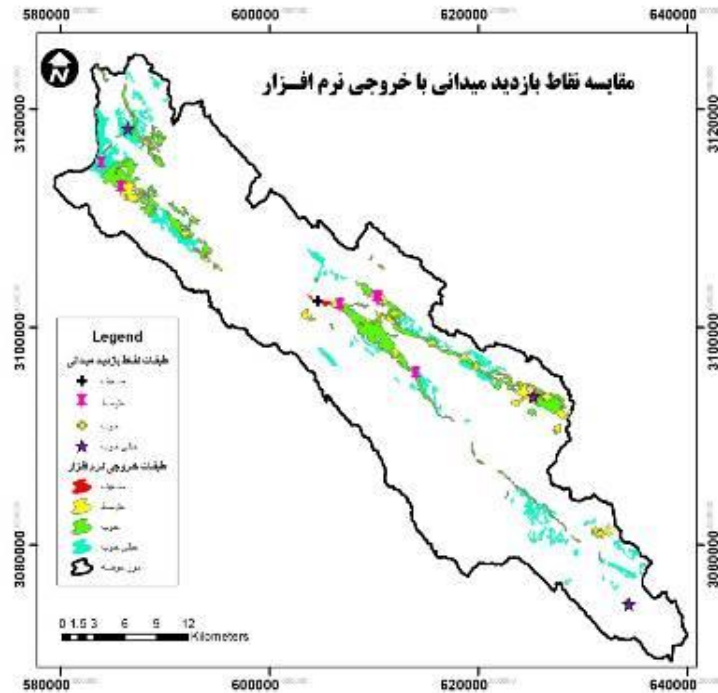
580000
600000
620000
640000

N

مقایسه نقاط بازدید میدانی با خروجی نرم افزار

3120000
3120000
3100000
3100000
3080000
3080000

Legend
طبقات نقاط بازدید میدانی
متوسط
متوسط
خوب
عالی خوب
طبقات خروجی نرم افزار
متوسط
متوسط
خوب
عالی خوب
مرز حوضه

0 1.5 3 6 9 12
Kilometers

580000
600000
620000
640000